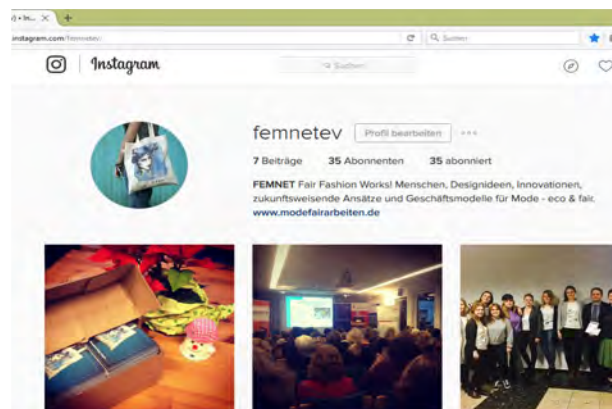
d • In... ×  +

instagram.com/femnetev/

Q Suchen

Instagram

Q Suchen

femnetev  Profil bearbeiten  ···

7 Beiträge  35 Abonnenten  35 abonniert

FEMNET Fair Fashion Works! Menschen, Designideen, Innovationen, zukunftsweisende Ansätze und Geschäftsmodelle für Mode - eco & fair. www.modefairarbeiten.de